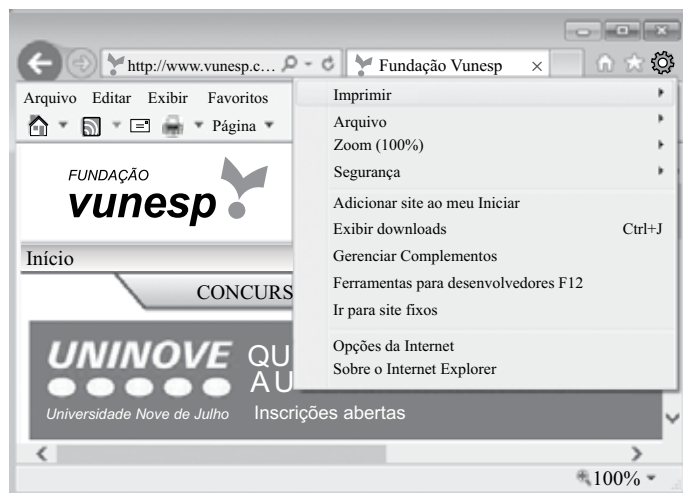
http://www.vunesp.c...

Fundação Vunesp

Arquivo Editar Exibir Favoritos

Página

FUNDAÇÃO
vunesp

Início

CONCURS

UNINOVE QU
AU

Universidade Nove de Julho Inscrições abertas

100%

Imprimir
Arquivo
Zoom (100%)
Segurança
Adicionar site ao meu Iniciar
Exibir downloads Ctrl+J
Gerenciar Complementos
Ferramentas para desenvolvedores F12
Ir para site fixos
Opções da Internet
Sobre o Internet Explorer